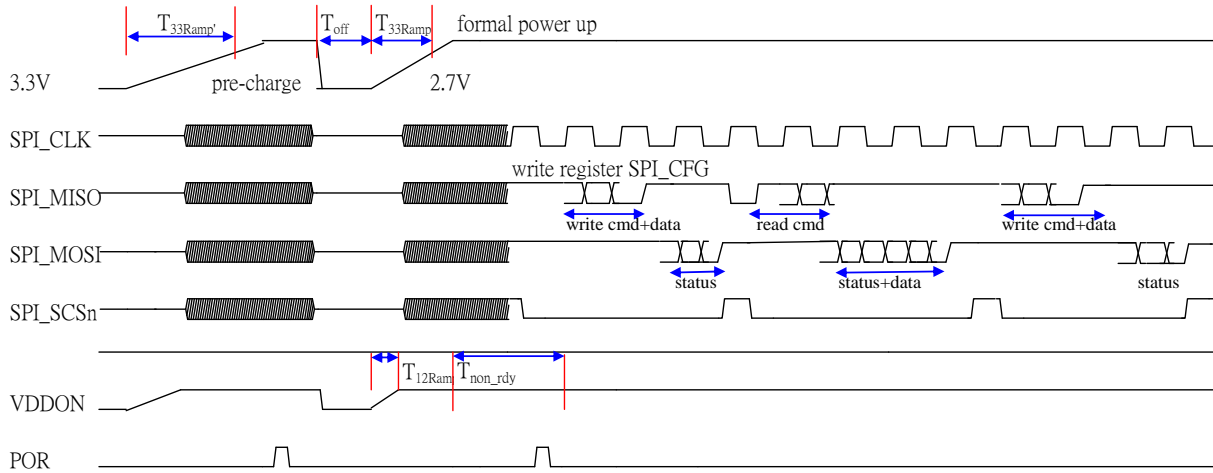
$T_{33Ramp'}$

$T_{off}$ $T_{33Ramp}$ formal power up

3.3V pre-charge 2.7V

SPI_CLK

write register SPI_CFG

SPI_MISO

write cmd+data read cmd write cmd+data

SPI_MOSI

status status+data status

SPI_SCSn

$T_{12Ram}$ $T_{non\_rdy}$

VDDON

POR